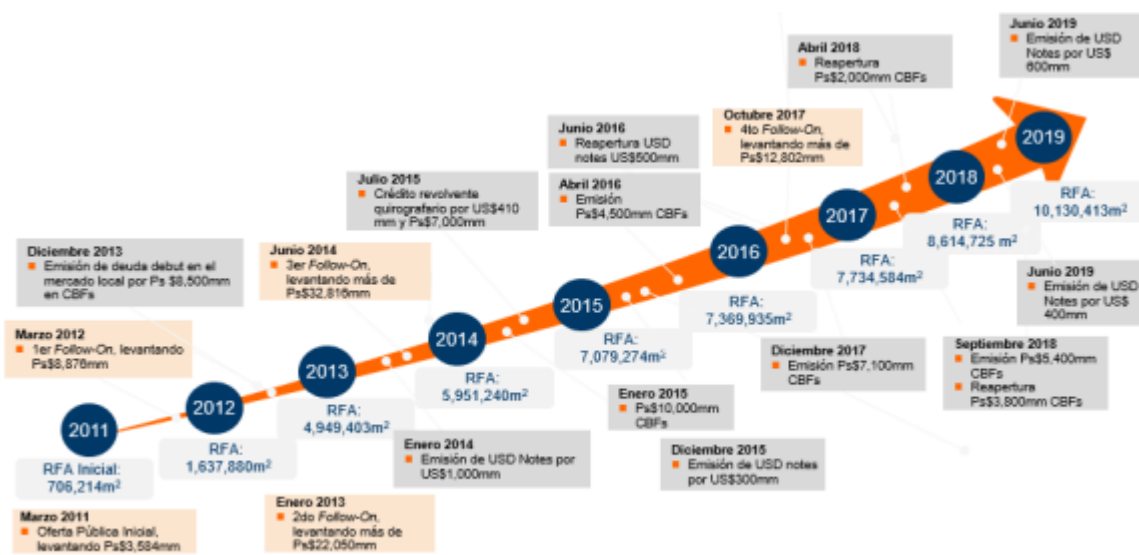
Junio 2019
▪ Emisión de USD Notes por US$ 600mm

Abril 2018
▪ Reapertura Ps$2,000mm CBFs

Octubre 2017
▪ 4to Follow-On, levantando más de Ps$12,802mm

Junio 2016
▪ Reapertura USD notes US$500mm

Abril 2016
▪ Emisión Ps$4,500mm CBFs

Julio 2015
▪ Crédito revolvente quirografario por US$410 mm y Ps$7,000mm

Diciembre 2013
▪ Emisión de deuda debut en el mercado local por Ps $8,500mm en CBFs

Junio 2014
▪ 3er Follow-On, levantando más de Ps$32,816mm

Marzo 2012
▪ 1er Follow-On, levantando Ps$8,876mm

2011
2012
2013
2014
2015
2016
2017
2018
2019

RFA: 10,130,413m$^2$

RFA: 8,614,725 m$^2$

RFA: 7,734,584m$^2$

RFA: 7,369,935m$^2$

RFA: 7,079,274m$^2$

RFA: 5,951,240m$^2$

RFA: 4,949,403m$^2$

RFA: 1,637,880m$^2$

RFA Inicial: 706,214m$^2$

Junio 2019
▪ Emisión de USD Notes por US$ 400mm

Septiembre 2018
▪ Emisión Ps$5,400mm CBFs
▪ Reapertura Ps$3,800mm CBFs

Diciembre 2017
▪ Emisión Ps$7,100mm CBFs

Enero 2015
▪ Ps$10,000mm CBFs

Diciembre 2015
▪ Emisión de USD notes por US$300mm

Enero 2014
▪ Emisión de USD Notes por US$1,000mm

Enero 2013
▪ 2do Follow-On, levantando más de Ps$22,050mm

Marzo 2011
▪ Oferta Pública Inicial, levantando Ps$3,584mm